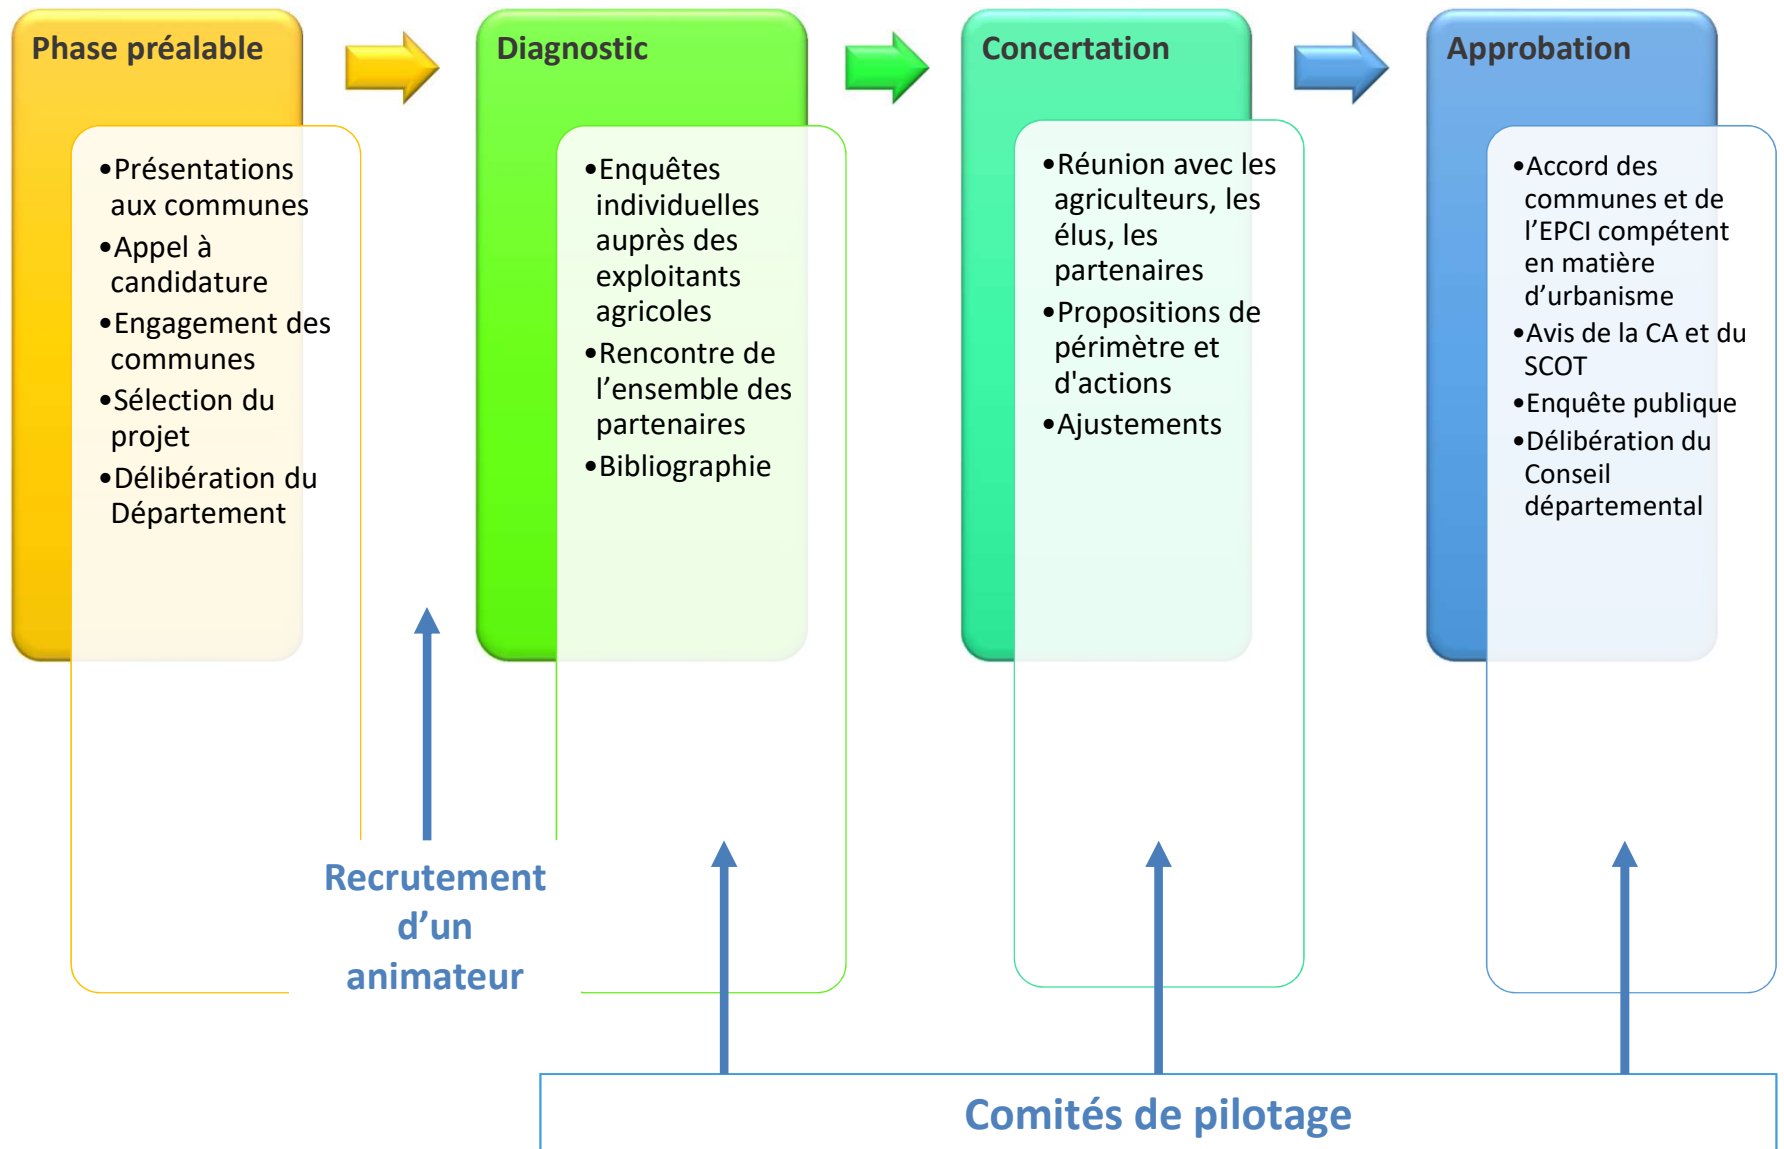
Phase préalable

• Présentations aux communes
• Appel à candidature
• Engagement des communes
• Sélection du projet
• Délibération du Département

Diagnostic

• Enquêtes individuelles auprès des exploitants agricoles
• Rencontre de l'ensemble des partenaires
• Bibliographie

Concertation

• Réunion avec les agriculteurs, les élus, les partenaires
• Propositions de périmètre et d'actions
• Ajustements

Approbation

• Accord des communes et de l'EPCI compétent en matière d'urbanisme
• Avis de la CA et du SCOT
• Enquête publique
• Délibération du Conseil départemental

Recrutement d'un animateur

Comités de pilotage